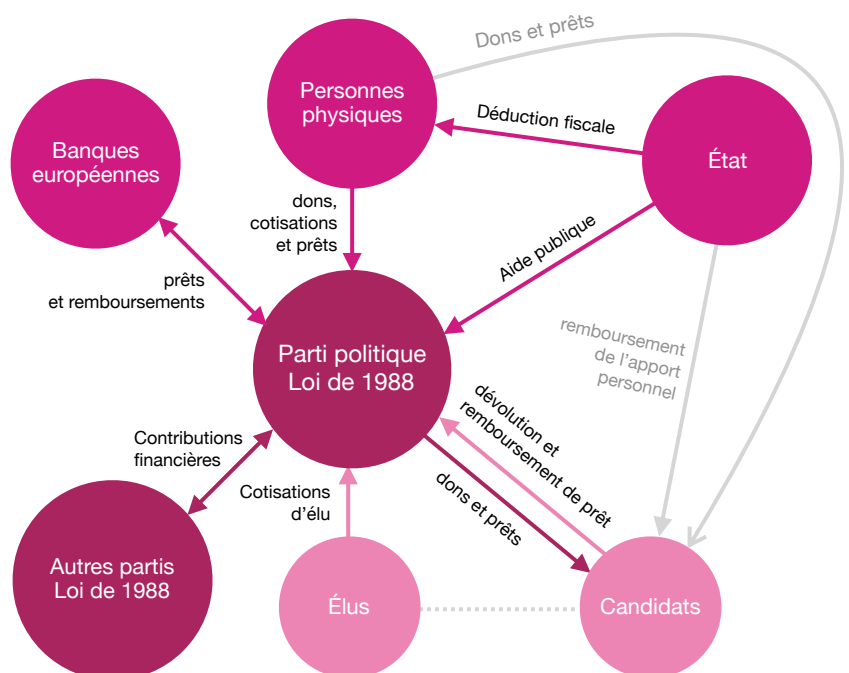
Dons et prêts

Personnes physiques

Déduction fiscale

État

Banques européennes

dons, cotisations et prêts

Aide publique

prêts et remboursements

Parti politique Loi de 1988

remboursement de l'apport personnel

dévolution et remboursement de prêt

Contributions financières

Cotisations d'élu

dons et prêts

Autres partis Loi de 1988

Élus

Candidats